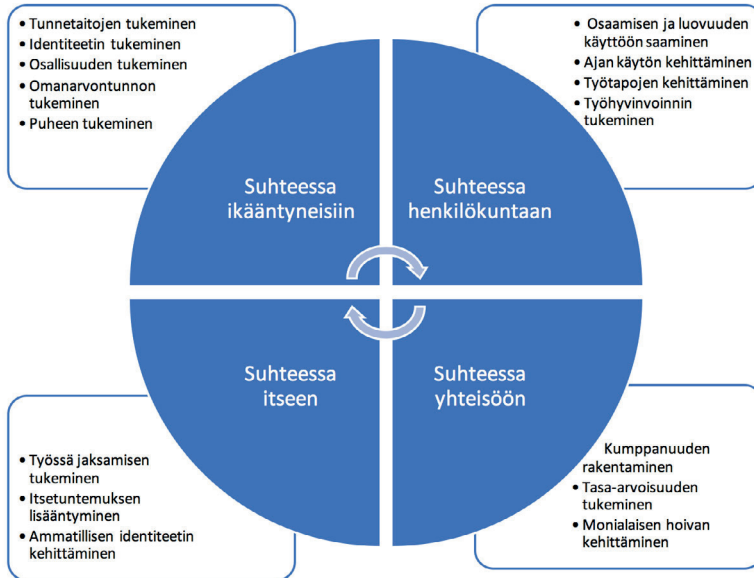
• Tunnetaitojen tukeminen
• Identiteetin tukeminen
• Osallisuuden tukeminen
• Omanarvontunnon tukeminen
• Puheen tukeminen

• Osaamisen ja luovuuden käyttöön saaminen
• Ajan käytön kehittäminen
• Työtapojen kehittäminen
• Työhyvinvoinnin tukeminen

Suhteessa ikääntyneisiin

Suhteessa henkilökuntaan

Suhteessa itseen

Suhteessa yhteisöön

• Työssä jaksamisen tukeminen
• Itsetuntemuksen lisääntyminen
• Ammatillisen identiteetin kehittäminen

Kumppanuuden rakentaminen
• Tasa-arvoisuuden tukeminen
• Monialaisen hoivan kehittäminen